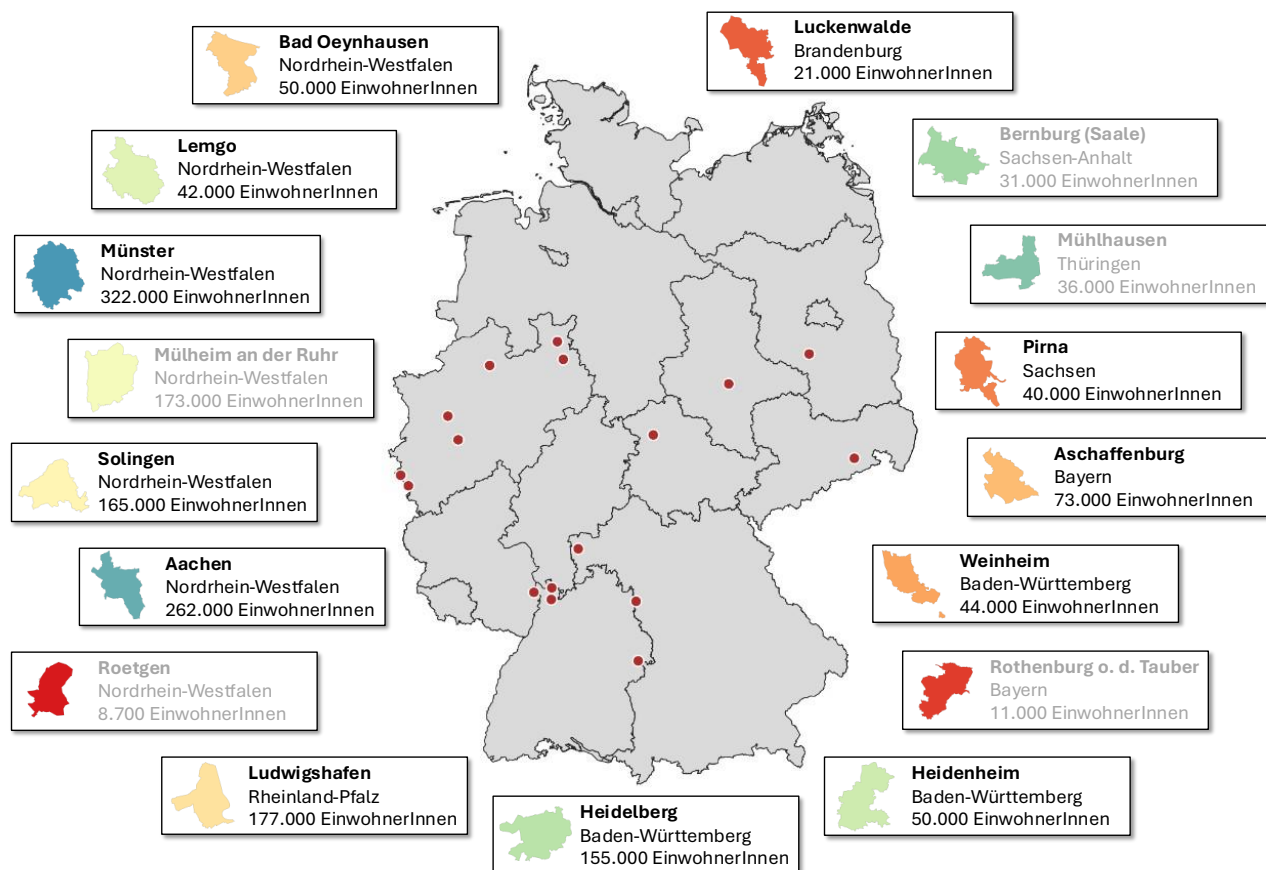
Bad Oeynhausen
Nordrhein-Westfalen
50.000 EinwohnerInnen

Luckenwalde
Brandenburg
21.000 EinwohnerInnen

Lemgo
Nordrhein-Westfalen
42.000 EinwohnerInnen

Bernburg (Saale)
Sachsen-Anhalt
31.000 EinwohnerInnen

Münster
Nordrhein-Westfalen
322.000 EinwohnerInnen

Mühlhausen
Thüringen
36.000 EinwohnerInnen

Mülheim an der Ruhr
Nordrhein-Westfalen
173.000 EinwohnerInnen

Pirna
Sachsen
40.000 EinwohnerInnen

Solingen
Nordrhein-Westfalen
165.000 EinwohnerInnen

Aschaffenburg
Bayern
73.000 EinwohnerInnen

Aachen
Nordrhein-Westfalen
262.000 EinwohnerInnen

Weinheim
Baden-Württemberg
44.000 EinwohnerInnen

Roetgen
Nordrhein-Westfalen
8.700 EinwohnerInnen

Rothenburg o. d. Tauber
Bayern
11.000 EinwohnerInnen

Ludwigshafen
Rheinland-Pfalz
177.000 EinwohnerInnen

Heidelberg
Baden-Württemberg
155.000 EinwohnerInnen

Heidenheim
Baden-Württemberg
50.000 EinwohnerInnen